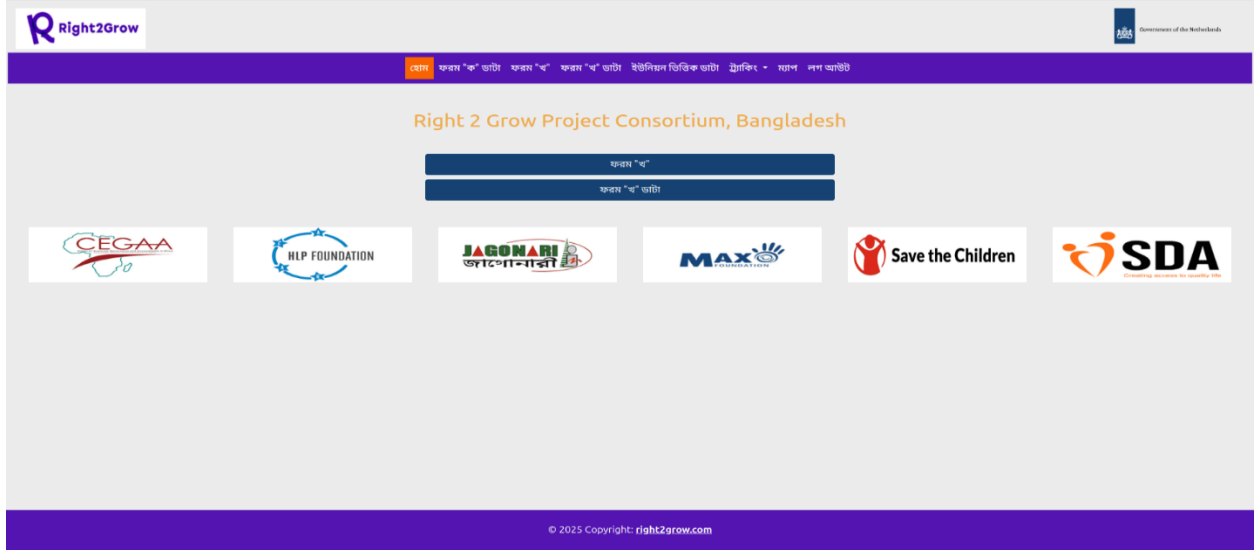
Right2Grow

Government of the Netherlands

হোম ফরম "ক" ডাটা ফরম "খ" ফরম "খ" ডাটা ইউনিয়ন ভিত্তিক ডাটা ট্র্যাকিং ম্যাপ লগ আউট

Right 2 Grow Project Consortium, Bangladesh

ফরম "খ"

ফরম "খ" ডাটা

CEGAA

HLP FOUNDATION

JAGONARI জাগোনারী

MAX FOUNDATION

Save the Children

SDA
Creating access to quality life

© 2025 Copyright: right2grow.com